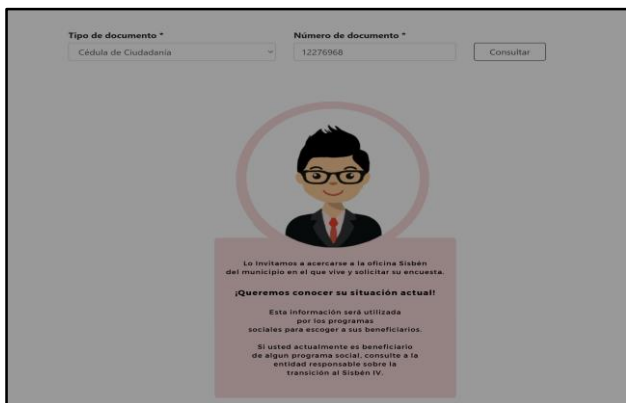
Tipo de documento *

Cédula de Ciudadanía

Número de documento *

12276968

Consultar

Lo invitamos a acercarse a la oficina Sisbén del municipio en el que vive y solicitar su encuesta.

¡Queremos conocer su situación actual!

Esta información será utilizada por los programas sociales para escoger a sus beneficiarios.

Si usted actualmente es beneficiario de algún programa social, consulte a la entidad responsable sobre la transición al Sisbén IV.